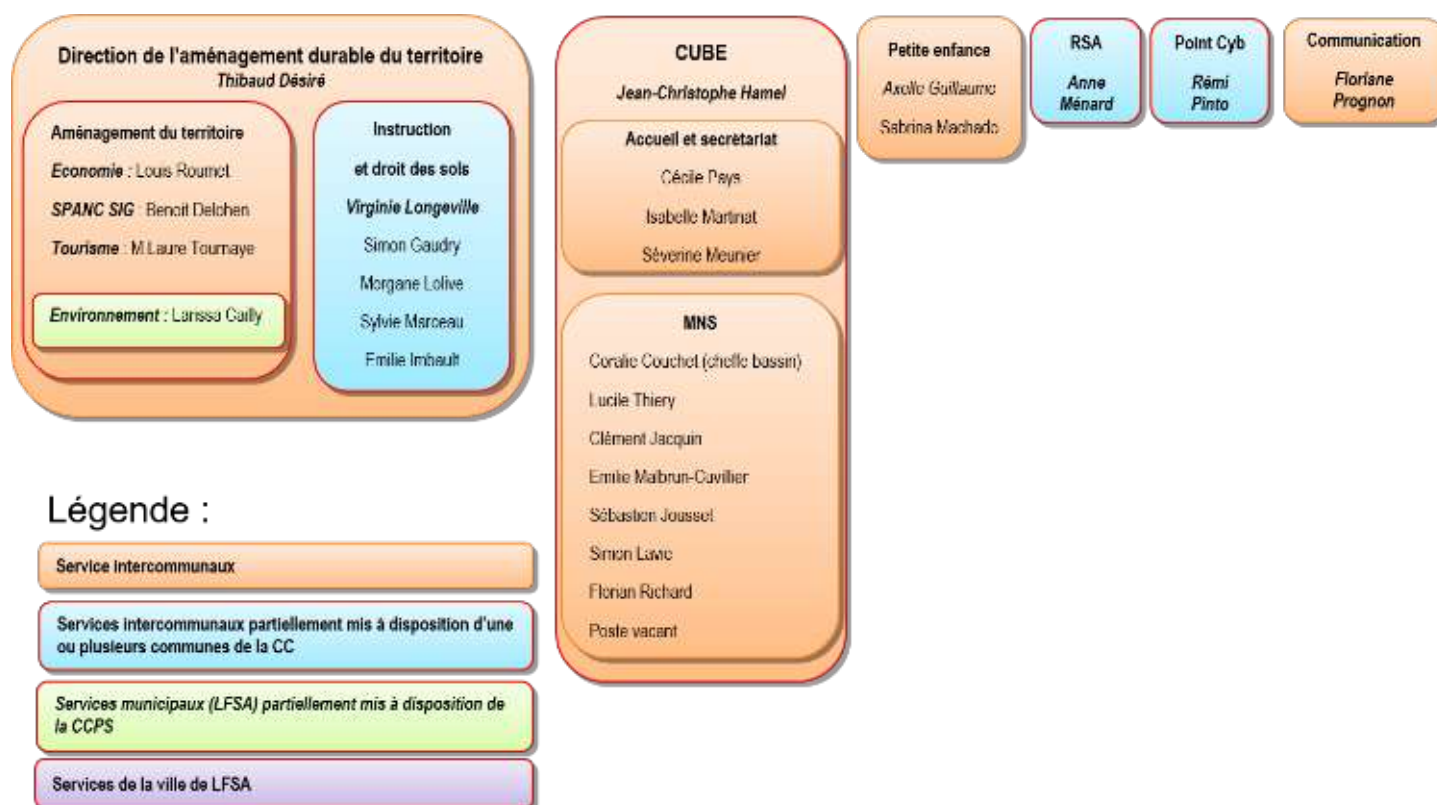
Direction de l'aménagement durable du territoire
Thibaud Désiré

Aménagement du territoire
Economie : Louis Roumet
SPANC SIG : Benoit Delchen
Tourisme : M.Laure Tournaye

Environnement : Larissa Cailly

Instruction
et droit des sols
Virginie Longeville
Simon Gaudry
Morgane Lolive
Sylvie Marceau
Emilie Imbault

CUBE
Jean-Christophe Hamel

Accueil et secrétariat
Cécile Pays
Isabelle Martinat
Séverine Meunier

MNS
Coralie Couchet (cheffe bassin)
Lucile Thiery
Clément Jacquin
Emilie Malbrun-Cuvillier
Sébastien Jousset
Simon Lavie
Florian Richard
Poste vacant

Petite enfance
Axelle Guillaume
Sabrina Machado

RSA
Anne Ménard

Point Cyb
Rémi Pinto

Communication
Floriane Prognon

Légende :

Service intercommunaux

Services intercommunaux partiellement mis à disposition d'une ou plusieurs communes de la CC

Services municipaux (LFSA) partiellement mis à disposition de la CCPS

Services de la ville de LFSA